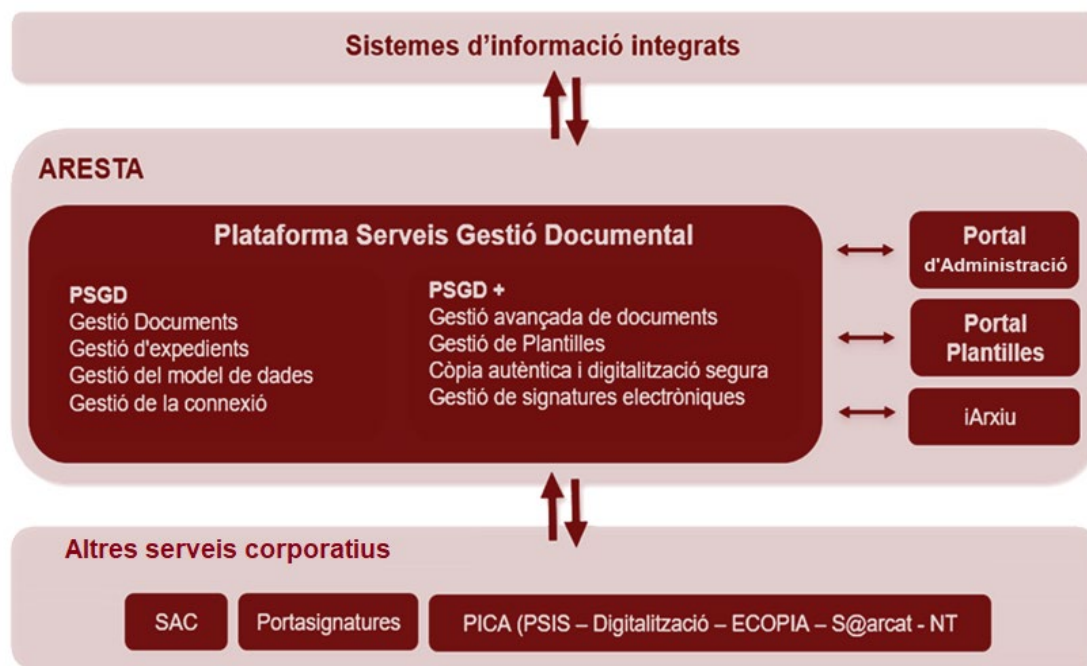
Sistemes d'informació integrats

ARESTA

Plataforma Serveis Gestió Documental

PSGD
Gestió Documents
Gestió d'expedients
Gestió del model de dades
Gestió de la connexió

PSGD +
Gestió avançada de documents
Gestió de Plantilles
Còpia autèntica i digitalització segura
Gestió de signatures electròniques

Portal d'Administració

Portal Plantilles

iArxiu

Altres serveis corporatius

SAC

Portasignatures

PICA (PSIS – Digitalització – ECOPIA – S@arcat - NT